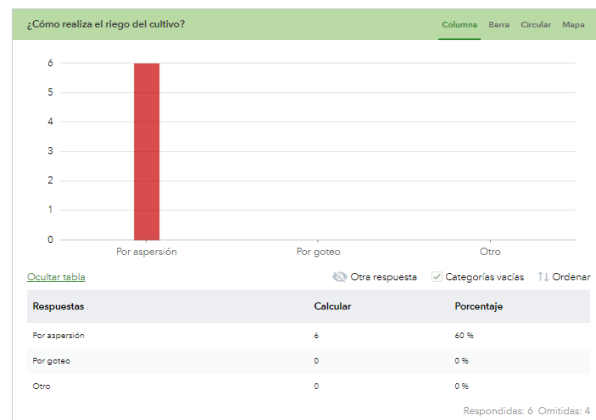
¿Cómo realiza el riego del cultivo?

Columna Barra Circular Mapa

6
5
4
3
2
1
0

Por aspersión
Por goteo
Otro

Ocultar tabla

Otra respuesta
Categorías vacías
Ordenar

| Respuestas | Calcular | Porcentaje |
|---|---|---|
| Por aspersión | 6 | 60 % |
| Por goteo | 0 | 0 % |
| Otro | 0 | 0 % |

Respondidas: 6 Omitidas: 4